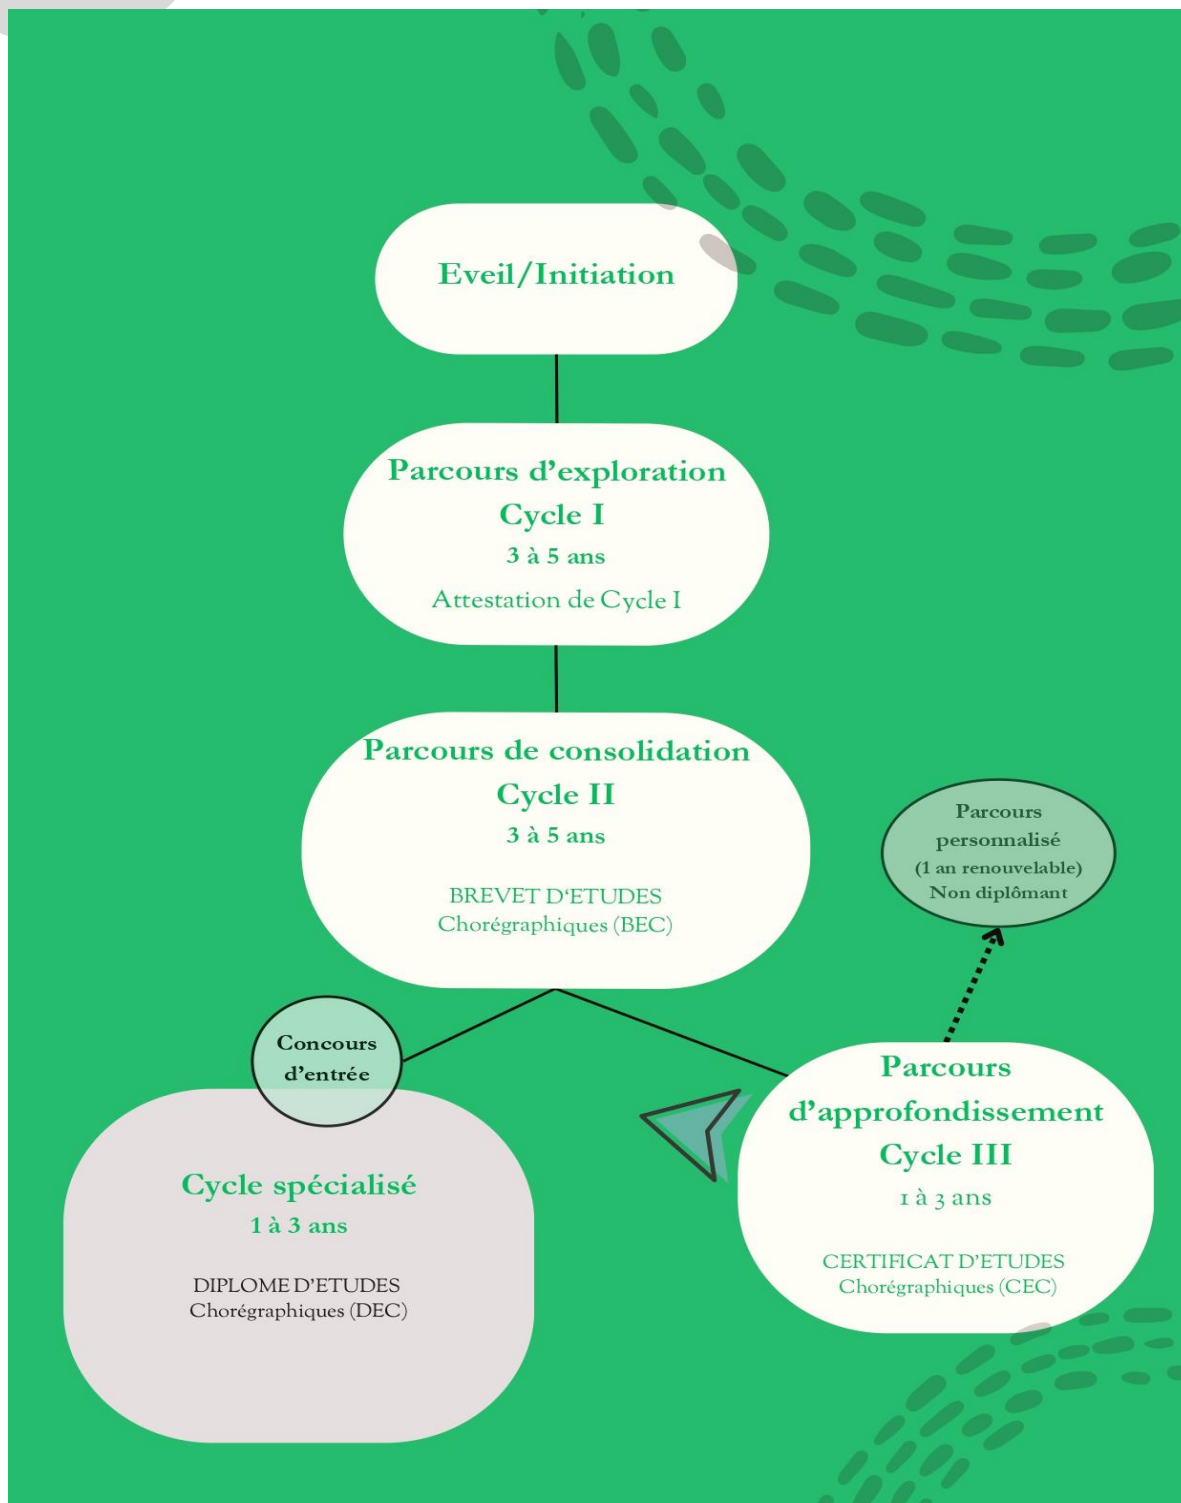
Eveil/Initiation

Parcours d'exploration
Cycle I
3 à 5 ans
Attestation de Cycle I

Parcours de consolidation
Cycle II
3 à 5 ans

BREVET D'ETUDES
Chorégraphiques (BEC)

Parcours personnalisé
(1 an renouvelable)
Non diplômant

Concours d'entrée

Parcours d'approfondissement
Cycle III
1 à 3 ans

CERTIFICAT D'ETUDES
Chorégraphiques (CEC)

Cycle spécialisé
1 à 3 ans

DIPLOME D'ETUDES
Chorégraphiques (DEC)